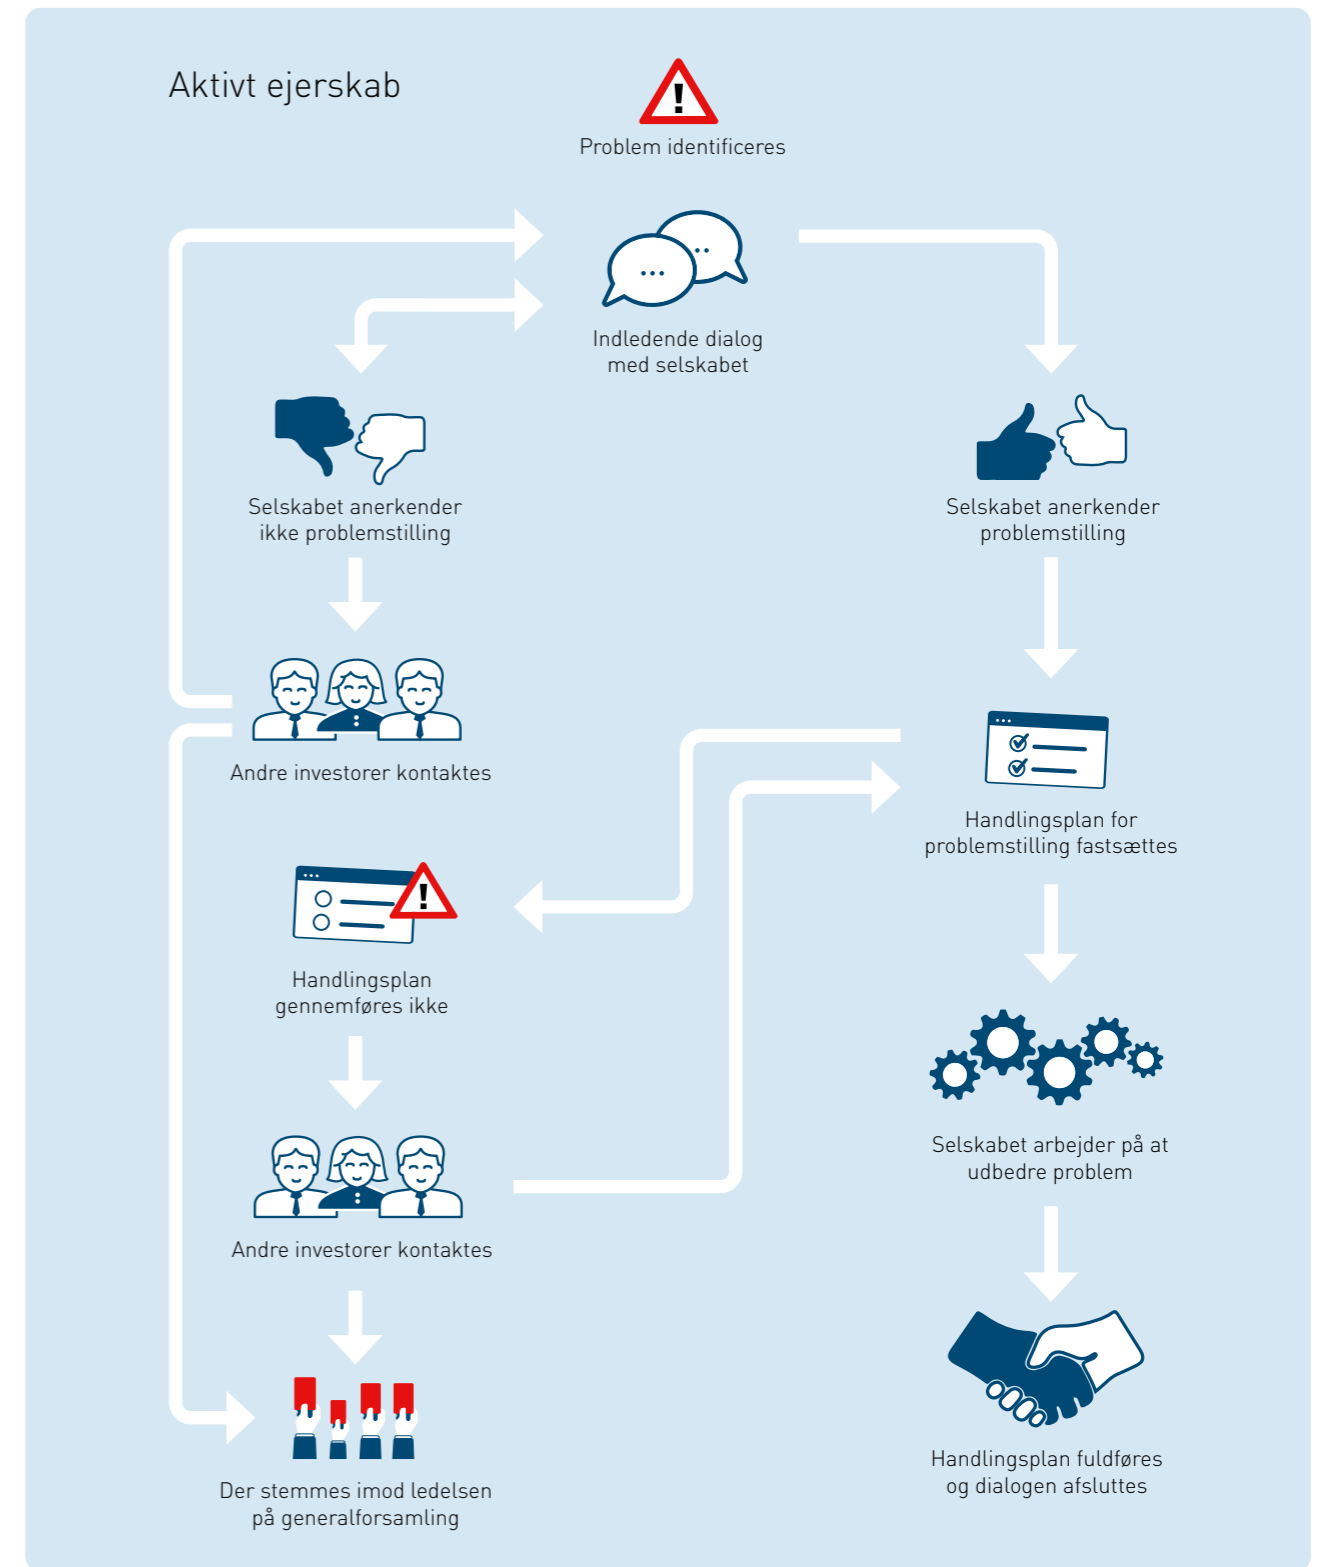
Aktivt ejerskab

Problem identificeres

Indledende dialog med selskabet

Selskabet anerkender ikke problemstilling

Selskabet anerkender problemstilling

Andre investorer kontaktes

Handlingsplan for problemstilling fastsættes

Handlingsplan gennemføres ikke

Selskabet arbejder på at udbedre problem

Andre investorer kontaktes

Der stemmes imod ledelsen på generalforsamling

Handlingsplan fuldføres og dialogen afsluttes